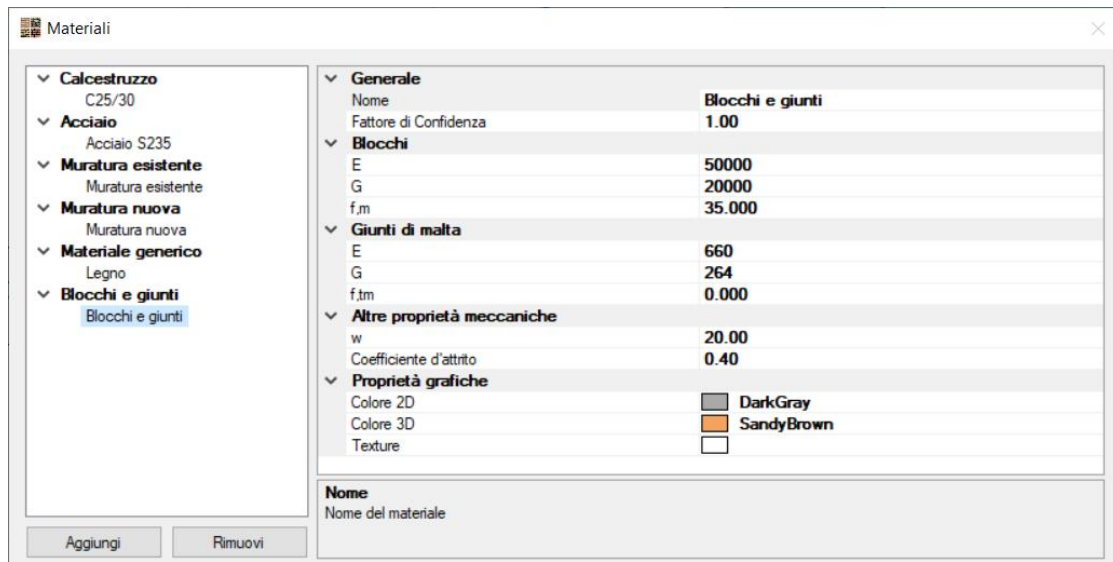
Materiali

Calcestruzzo
C25/30
Acciaio
Acciaio S235
Muratura esistente
Muratura esistente
Muratura nuova
Muratura nuova
Materiale generico
Legno
Blocchi e giunti
Blocchi e giunti

Aggiungi
Rimuovi

| Generale | |
|---|---|
| Nome | Blocchi e giunti |
| Fattore di Confidenza | 1.00 |
| Blocchi | |
| E | 50000 |
| G | 20000 |
| f,m | 35.000 |
| Giunti di malta | |
| E | 660 |
| G | 264 |
| f,tm | 0.000 |
| Altre proprietà meccaniche | |
| w | 20.00 |
| Coefficiente d'attrito | 0.40 |
| Proprietà grafiche | |
| Colore 2D | DarkGray |
| Colore 3D | SandyBrown |
| Texture | |

Nome
Nome del materiale